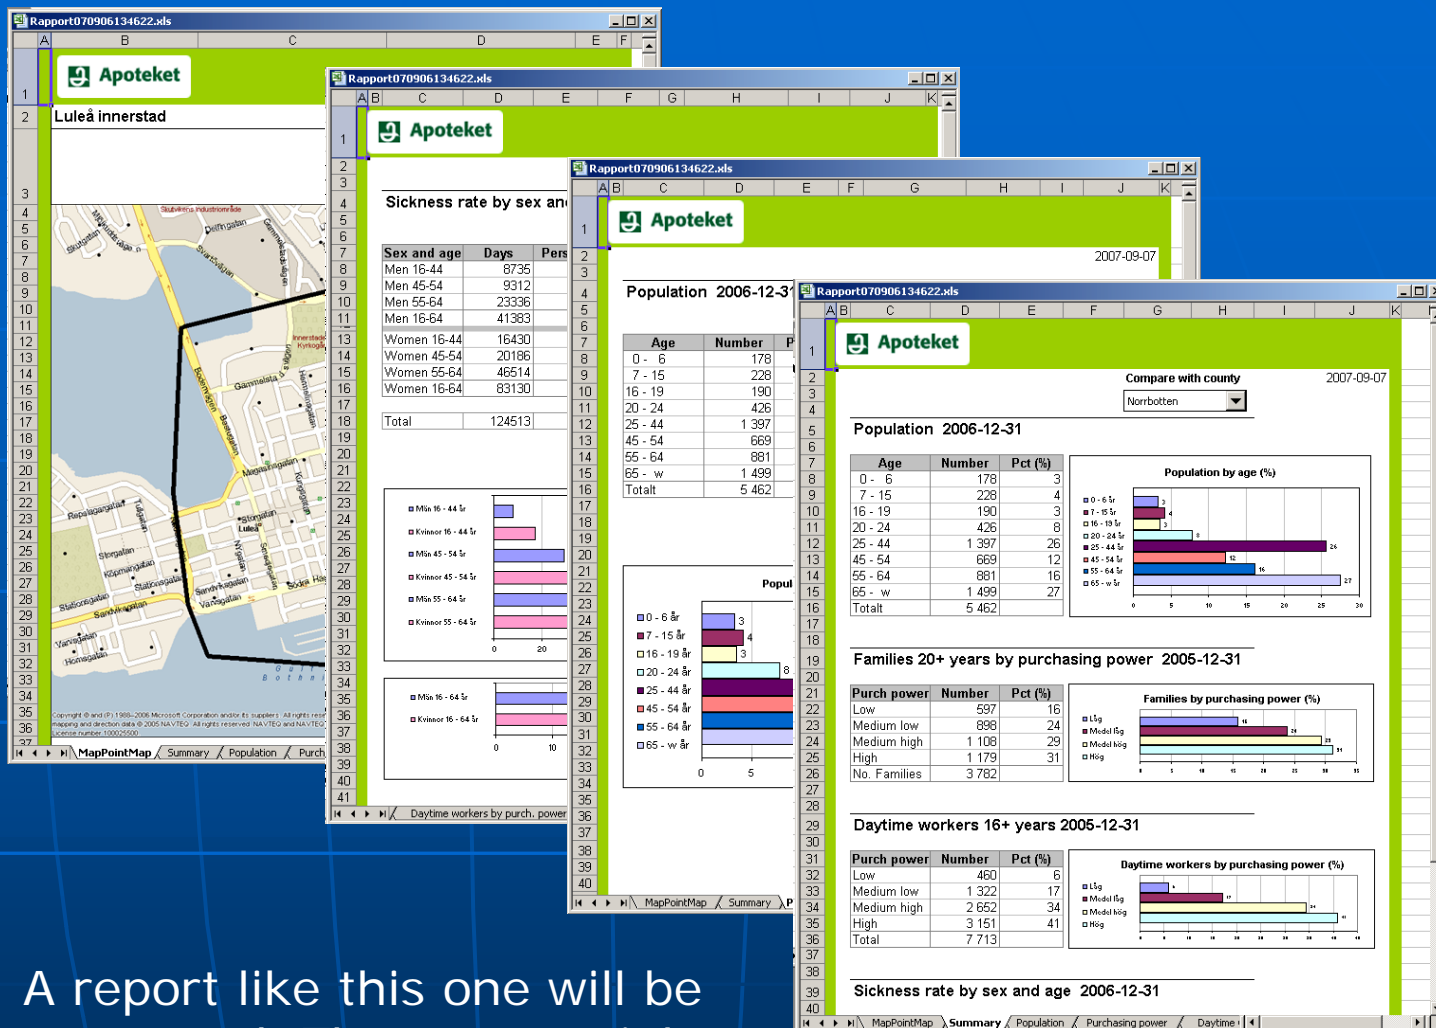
Rapport070906134622.xls

Apoteket

Luleå innerstad

MapPointMap Summary Population Purch

Rapport070906134622.xls

Apoteket

Sickness rate by sex an

| Sex and age | Days | Pers |
|---|---|---|
| Men 16-44 | 8735 | |
| Men 45-54 | 9312 | |
| Men 55-64 | 23336 | |
| Men 16-64 | 41383 | |
| Women 16-44 | 16430 | |
| Women 45-54 | 20186 | |
| Women 55-64 | 46514 | |
| Women 16-64 | 83130 | |
| Total | 124513 | |

Män 16 - 44 år
Kvinnor 16 - 44 år
Män 45 - 54 år
Kvinnor 45 - 54 år
Män 55 - 64 år
Kvinnor 55 - 64 år

Män 16 - 64 år
Kvinnor 16 - 64 år

Daytime workers by purch. power

Rapport070906134622.xls

Apoteket

2007-09-07

Population 2006-12-31

| Age | Number |
|---|---|
| 0 - 6 | 178 |
| 7 - 15 | 228 |
| 16 - 19 | 190 |
| 20 - 24 | 426 |
| 25 - 44 | 1 397 |
| 45 - 54 | 669 |
| 55 - 64 | 881 |
| 65 - w | 1 499 |
| Totalt | 5 462 |

Popul

0 - 6 år
7 - 15 år
16 - 19 år
20 - 24 år
25 - 44 år
45 - 54 år
55 - 64 år
65 - w år

MapPointMap Summary

Rapport070906134622.xls

Apoteket

Compare with county
Norrbotten
2007-09-07

Population 2006-12-31

| Age | Number | Pct (%) |
|---|---|---|
| 0 - 6 | 178 | 3 |
| 7 - 15 | 228 | 4 |
| 16 - 19 | 190 | 3 |
| 20 - 24 | 426 | 8 |
| 25 - 44 | 1 397 | 26 |
| 45 - 54 | 669 | 12 |
| 55 - 64 | 881 | 16 |
| 65 - w | 1 499 | 27 |
| Totalt | 5 462 | |

Population by age (%)

Families 20+ years by purchasing power 2005-12-31

| Purch power | Number | Pct (%) |
|---|---|---|
| Low | 597 | 16 |
| Medium low | 898 | 24 |
| Medium high | 1 108 | 29 |
| High | 1 179 | 31 |
| No. Families | 3 782 | |

Families by purchasing power (%)

Låg
Medel låg
Medel hög
Hög

Daytime workers 16+ years 2005-12-31

| Purch power | Number | Pct (%) |
|---|---|---|
| Low | 460 | 6 |
| Medium low | 1 322 | 17 |
| Medium high | 2 652 | 34 |
| High | 3 151 | 41 |
| Total | 7 713 | |

Daytime workers by purchasing power (%)

Sickness rate by sex and age 2006-12-31

MapPointMap Summary Population Purchasing power Daytime

A report like this one will be